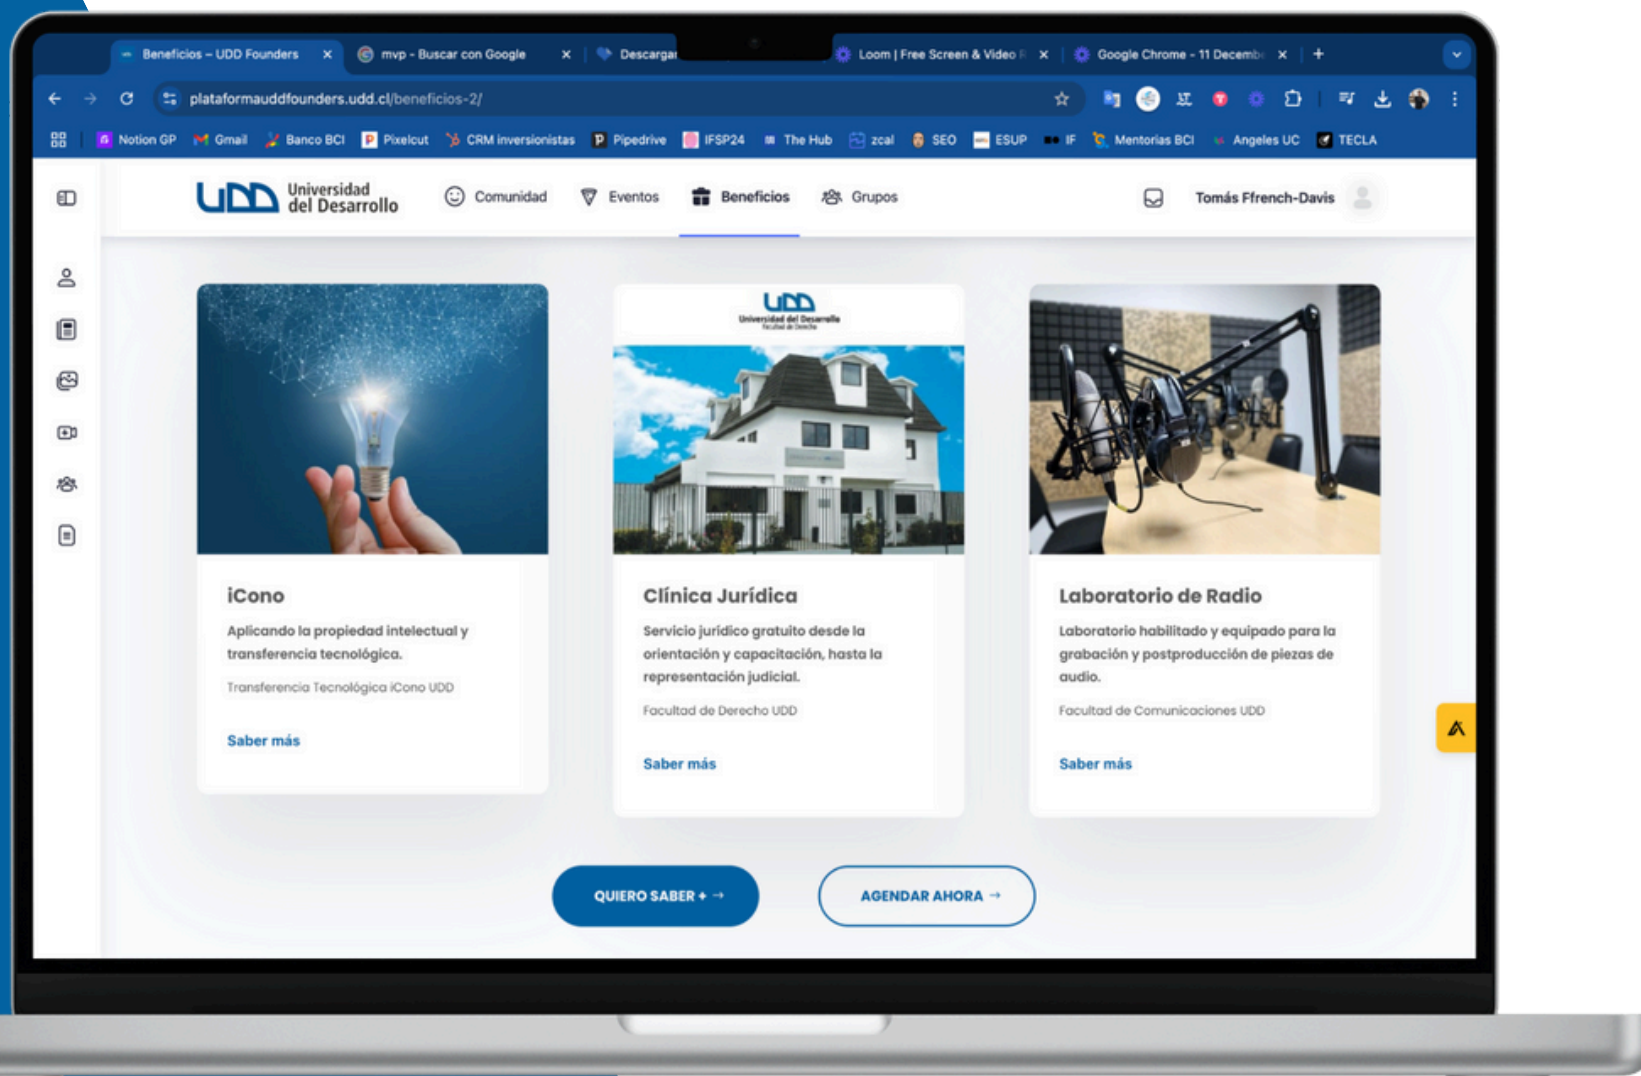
Beneficios – UDD Founders ×
mvp - Buscar con Google ×
Descargar
Loom | Free Screen & Video R ×
Google Chrome - 11 Decemb ×
+

plataformauddfounders.udd.cl/beneficios-2/

Notion GP | Gmail | Banco BCI | Pixelcut | CRM inversionistas | Pipedrive | IFSP24 | The Hub | zcal | SEO | ESUP | IF | Mentorias BCI | Angeles UC | TECLA

UDD Universidad del Desarrollo
Comunidad
Eventos
Beneficios
Grupos
Tomás Ffrench-Davis

iCono
Aplicando la propiedad intelectual y transferencia tecnológica.
Transferencia Tecnológica iCono UDD
Saber más

UDD Universidad del Desarrollo Facultad de Derecho
Clínica Jurídica
Servicio jurídico gratuito desde la orientación y capacitación, hasta la representación judicial.
Facultad de Derecho UDD
Saber más

Laboratorio de Radio
Laboratorio habilitado y equipado para la grabación y postproducción de piezas de audio.
Facultad de Comunicaciones UDD
Saber más

QUIERO SABER + →
AGENDAR AHORA →